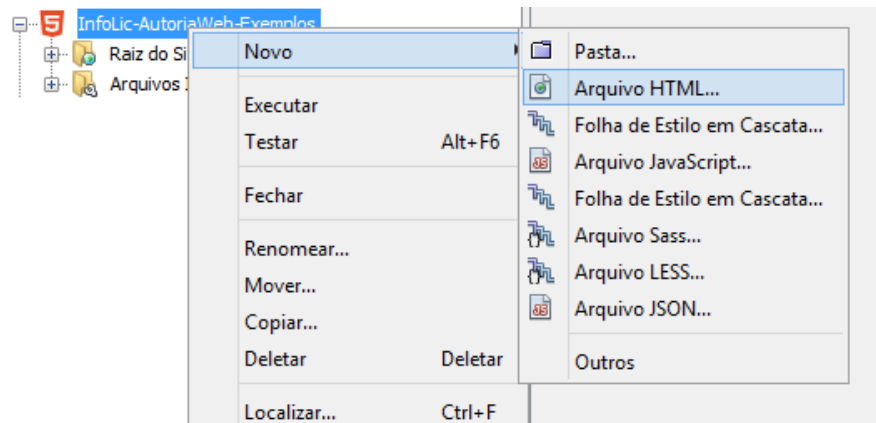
InfoLic-AutoriaWeb-Exemplos
Raiz do Si
Arquivos I

Novo
Executar
Testar Alt+F6
Fechar
Renomear...
Mover...
Copiar...
Deletar Deletar
Localizar... Ctrl+F

Pasta...
Arquivo HTML...
Folha de Estilo em Cascata...
Arquivo JavaScript...
Folha de Estilo em Cascata...
Arquivo Sass...
Arquivo LESS...
Arquivo JSON...
Outros